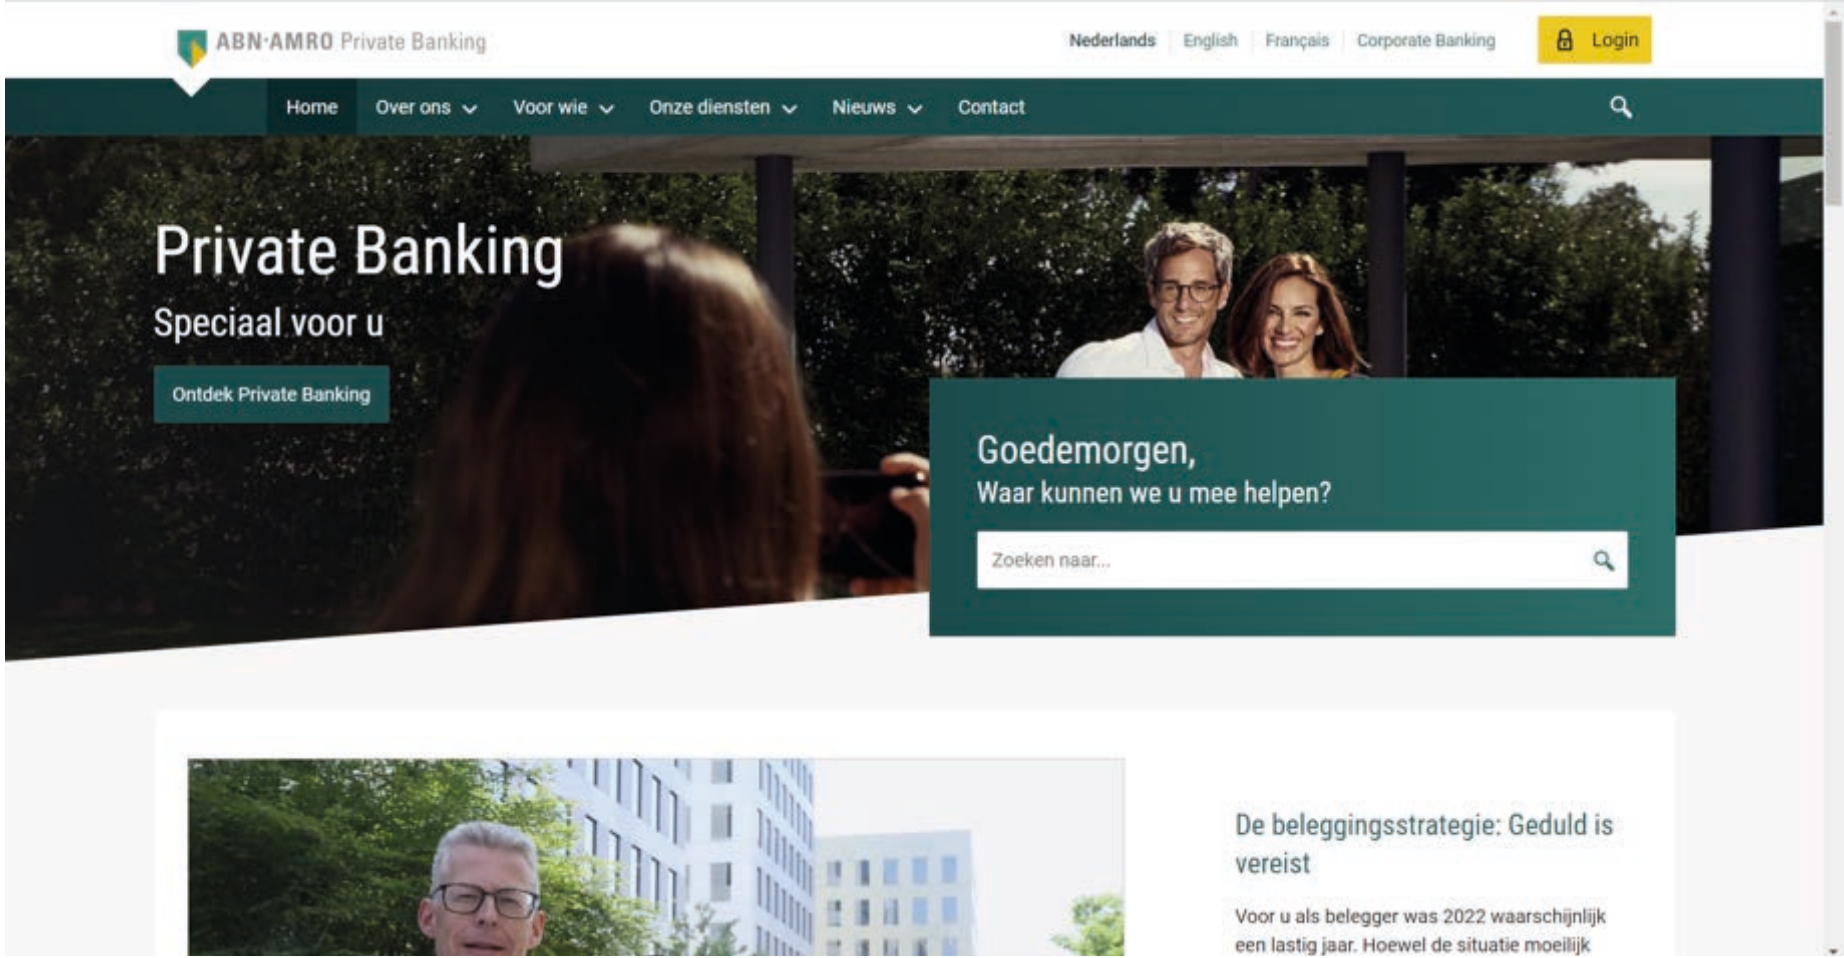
ABN·AMRO Private Banking

Nederlands | English | Français | Corporate Banking | Login

Home | Over ons | Voor wie | Onze diensten | Nieuws | Contact

Private Banking

Speciaal voor u

Ontdek Private Banking

Goedemorgen,

Waar kunnen we u mee helpen?

Zoeken naar...

De beleggingsstrategie: Geduld is vereist

Voor u als belegger was 2022 waarschijnlijk een lastig jaar. Hoewel de situatie moeilijk